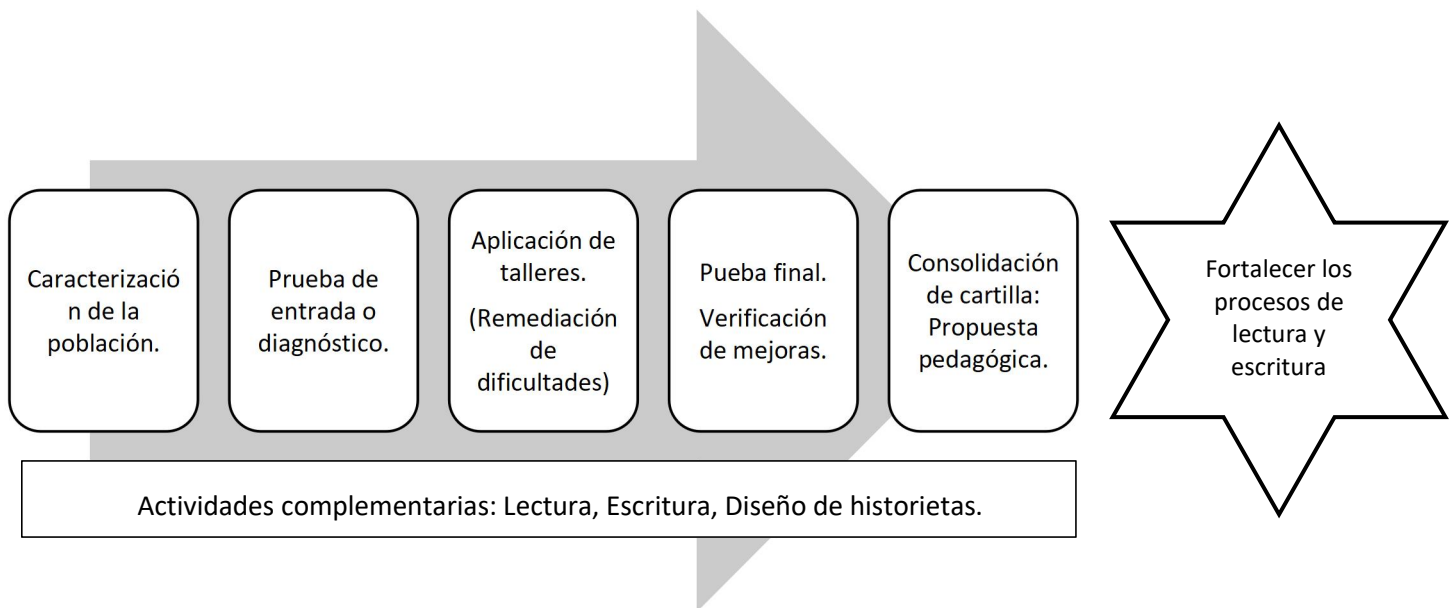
Caracterización de la población.

Prueba de entrada o diagnóstico.

Aplicación de talleres.

(Remediación de dificultades)

Pueba final.

Verificación de mejoras.

Consolidación de cartilla: Propuesta pedagógica.

Fortalecer los procesos de lectura y escritura

Actividades complementarias: Lectura, Escritura, Diseño de historietas.